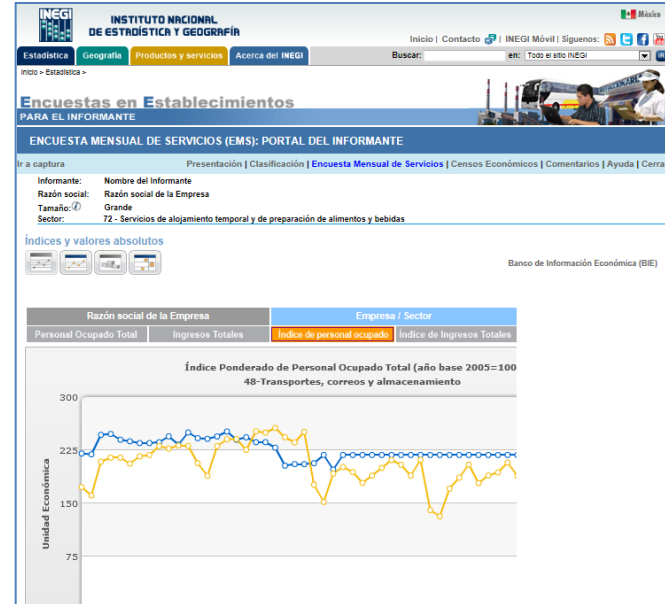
INEGI INSTITUTO NACIONAL DE ESTADÍSTICA Y GEOGRAFÍA

México

Inicio | Contacto | INEGI Móvil | Síguenos:

Estadística | Geografía | Productos y servicios | Acerca del INEGI

Buscar: en: Todo el sitio INEGI

Inicio > Estadística >

Encuestas en Establecimientos
PARA EL INFORMANTE

ENCUESTA MENSUAL DE SERVICIOS (EMS): PORTAL DEL INFORMANTE

Ir a captura

Presentación | Clasificación | Encuesta Mensual de Servicios | Censos Económicos | Comentarios | Ayuda | Cerra

Informante: Nombre del Informante
Razón social: Razón social de la Empresa
Tamaño: Grande
Sector: 72 - Servicios de alojamiento temporal y de preparación de alimentos y bebidas

Índices y valores absolutos

Banco de Información Económica (BIE)

| Razón social de la Empresa | | Empresa / Sector | |
|---|---|---|---|
| Personal Ocupado Total | Ingresos Totales | Índice de personal ocupado | Índice de Ingresos Totales |

Índice Ponderado de Personal Ocupado Total (año base 2005=100
48-Transportes, correos y almacenamiento

300
225
150
75

Unidad Económica